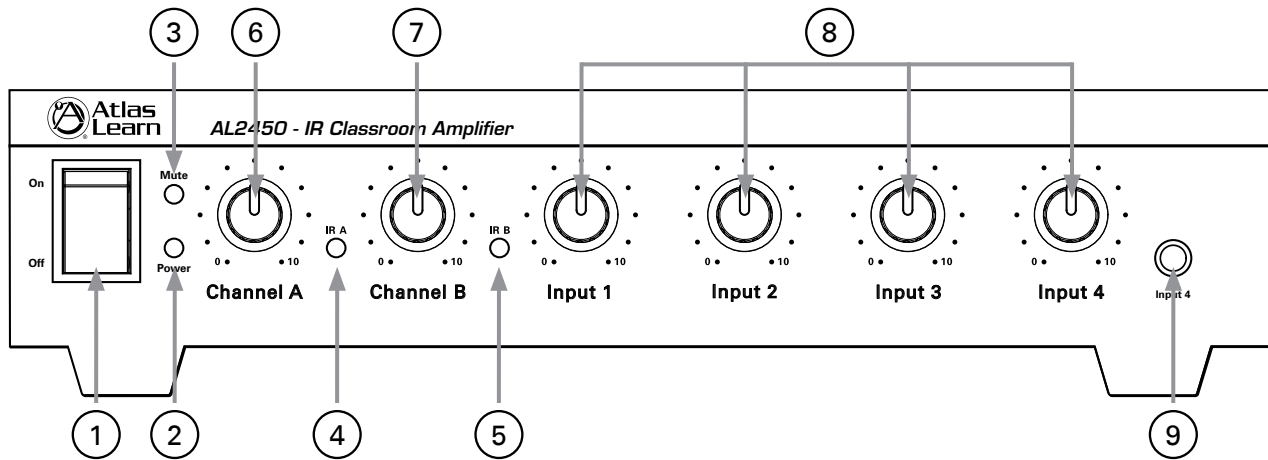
3 6 7 8

Atlas Learn

AL2450 - IR Classroom Amplifier

On

Off

Mute

Power

0 10

Channel A

IR A

0 10

Channel B

IR B

0 10

Input 1

0 10

Input 2

0 10

Input 3

0 10

Input 4

Input 4

1 2 4 5 9